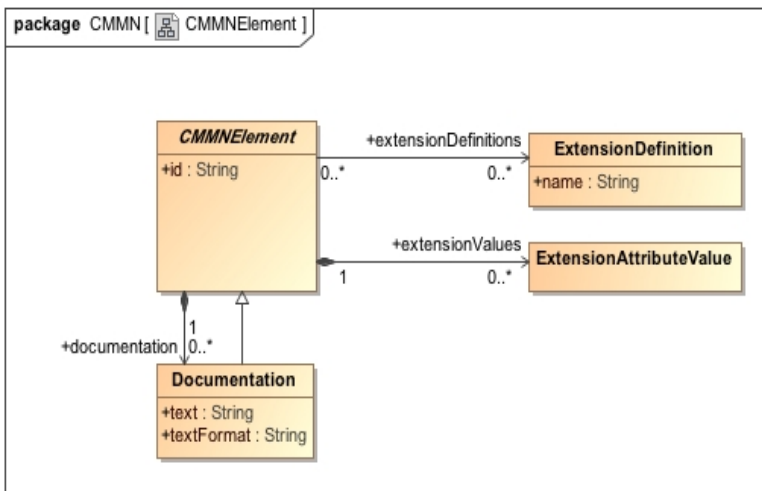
package CMMN [ CMMNElement ]

CMMNElement
+id : String

+extensionDefinitions
0..*
0..*

ExtensionDefinition
+name : String

+extensionValues
1
0..*

ExtensionAttributeValue

1
+documentation
0..*

Documentation
+text : String
+textFormat : String